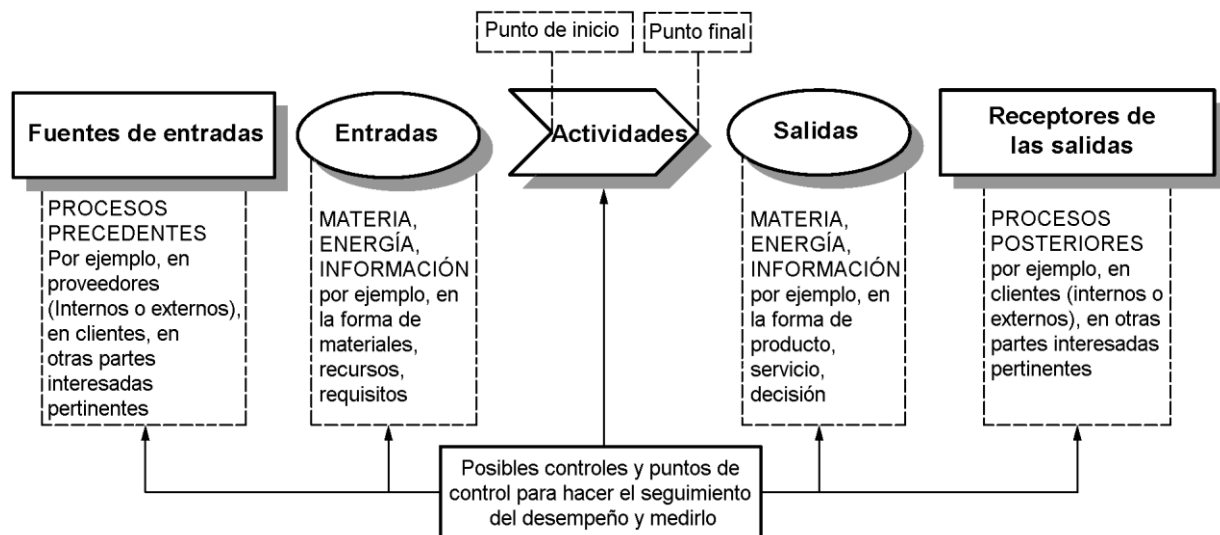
Punto de inicio

Punto final

Fuentes de entradas

Entradas

Actividades

Salidas

Receptores de las salidas

PROCESOS PRECEDENTES Por ejemplo, en proveedores (Internos o externos), en clientes, en otras partes interesadas pertinentes

MATERIA, ENERGÍA, INFORMACIÓN por ejemplo, en la forma de materiales, recursos, requisitos

MATERIA, ENERGÍA, INFORMACIÓN por ejemplo, en la forma de producto, servicio, decisión

PROCESOS POSTERIORES por ejemplo, en clientes (internos o externos), en otras partes interesadas pertinentes

Posibles controles y puntos de control para hacer el seguimiento del desempeño y medirlo